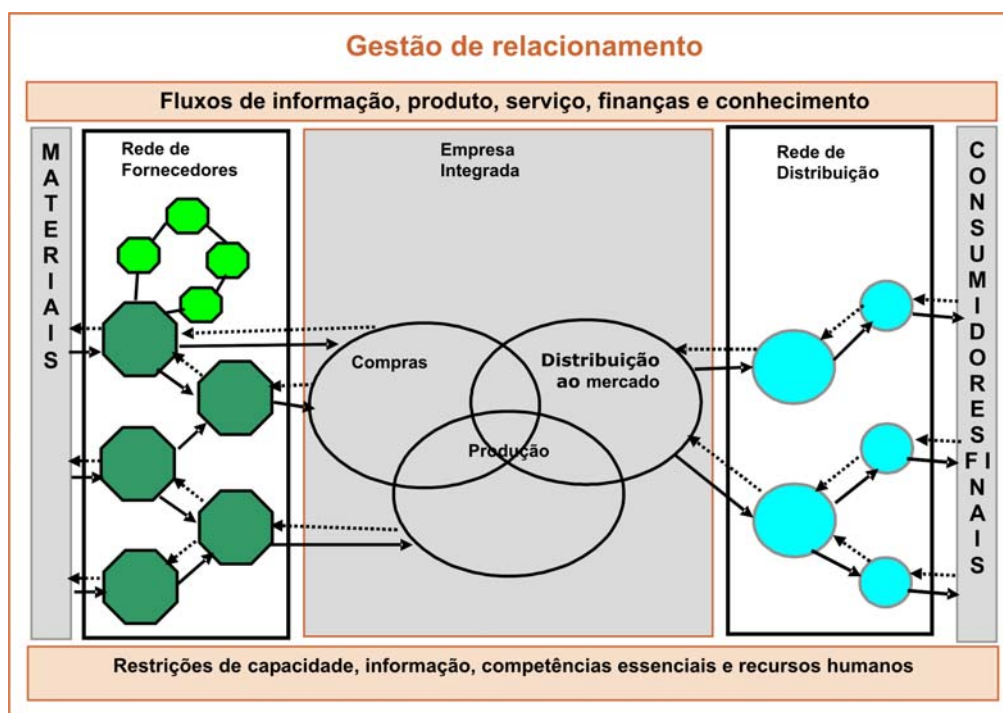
Gestão de relacionamento

Fluxos de informação, produto, serviço, finanças e conhecimento

MATERIAIS

Rede de Fornecedores

Empresa Integrada

Compras

Distribuição ao mercado

Produção

Rede de Distribuição

CONSUMIDORES FINAIS

Restrições de capacidade, informação, competências essenciais e recursos humanos